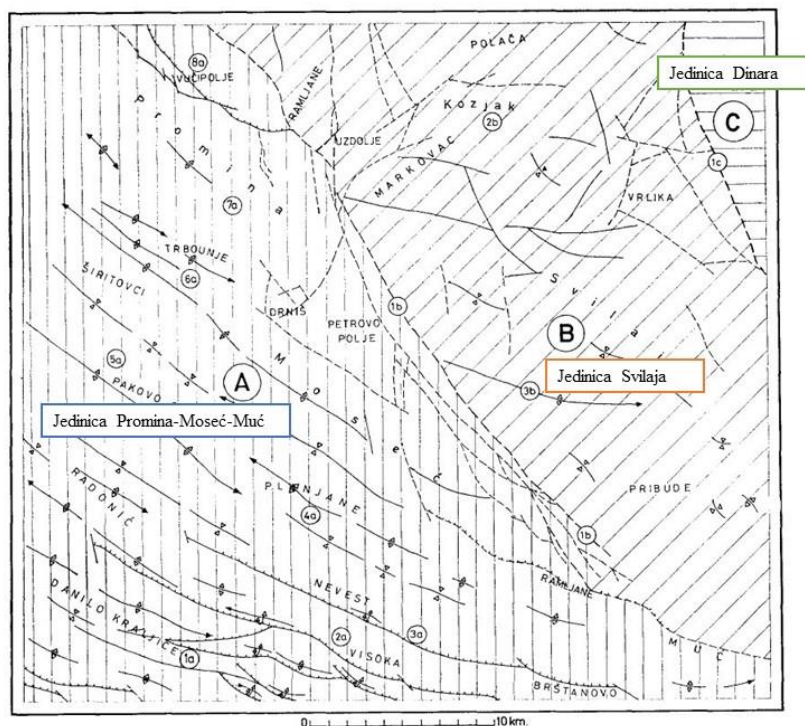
8a
VUČIPOLJE
RAMLJANE
POLAČA
Jedinica Dinara
Kozjak
2b
UZDOLJE
C
P r o m i n a
MARKOVAC
1c
VRLIKA
7a
TRBOUNJE
ŠIRITOVCI
6a
1b
DRNIŠ
PETROVO POLJE
S v i l a j a
B
5a
PAKOVO
A
M o s e č
3b
Jedinica Svilaja
Jedinica Promina-Moseć-Muć
RADONIĆ
PLANJANE
4a
PRIBUDE
1b
NEVEST
RAMLJANE
DANILO KRALJICE
1a
2a
3a
VISOKA
M U Ć
BRSTANOVO
0 10 km.